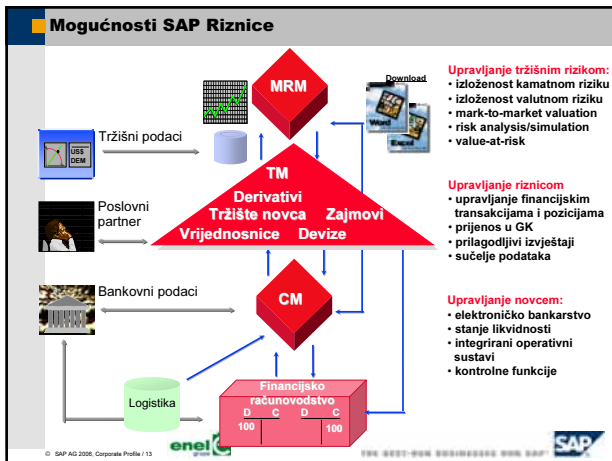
Mogućnosti SAP Riznice

MRM

Download

Word

Excel

Tržišni podaci

US$
DEM

Poslovni partner

Bankovni podaci

TM
Derivativi
Tržište novca
Zajmovi
Vrijednosnice
Devize

CM

Logistika

Financijsko računovodstvo
D C D C
100 100

Upravljanje tržišnim rizikom:
• izloženost kamatnom riziku
• izloženost valutnom riziku
• mark-to-market valuation
• risk analysis/simulation
• value-at-risk

Upravljanje riznicom
• upravljanje financijskim transakcijama i pozicijama
• prijenos u GK
• prilagodljivi izvještaji
• sučelje podataka

Upravljanje novcem:
• elektroničko bankarstvo
• stanje likvidnosti
• integrirani operativni sustavi
• kontrolne funkcije

© SAP AG 2006, Corporate Profile / 13

enel

THE BEST-RUN BUSINESSES RUN SAP

SAP